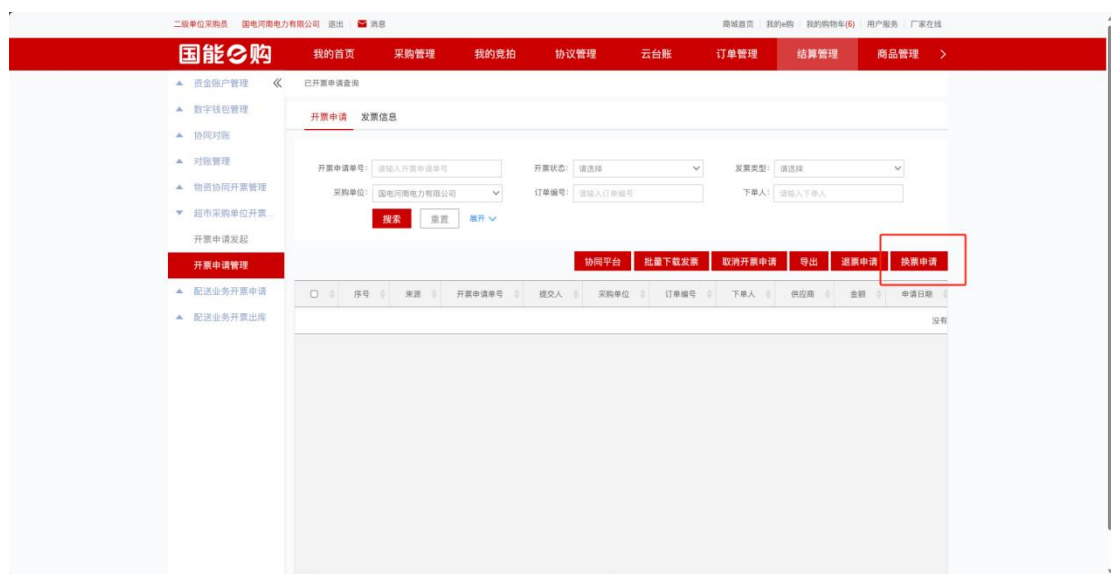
二级单位采购员 国电河南电力有限公司 退出 消息

商城首页 | 我的e购 | 我的购物车(6) | 用户服务 | 厂家在线

国能e购 我的首页 采购管理 我的竞拍 协议管理 云台账 订单管理 结算管理 商品管理 >

资金账户管理 «
数字钱包管理
协同对账
对账管理
物资协同开票管理
超市采购单位开票...
开票申请发起
开票申请管理
配送业务开票申请
配送业务开票出库

已开票申请查询

开票申请 发票信息

开票申请单号: 请输入开票申请单号
开票状态: 请选择
发票类型: 请选择
采购单位: 国电河南电力有限公司
订单编号: 请输入订单编号
下单人: 请输入下单人

搜索 重置 展开

协同平台 批量下载发票 取消开票申请 导出 退票申请 换票申请

| 序号 | 来源 | 开票申请单号 | 提交人 | 采购单位 | 订单编号 | 下单人 | 供应商 | 金额 | 申请日期 |
|---|---|---|---|---|---|---|---|---|---|

没有